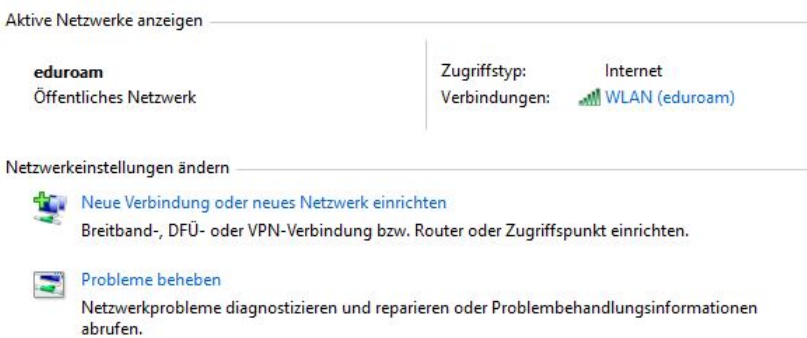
Aktive Netzwerke anzeigen

eduroam
Öffentliches Netzwerk

Zugriffstyp: Internet
Verbindungen: WLAN (eduroam)

Netzwerkeinstellungen ändern

Neue Verbindung oder neues Netzwerk einrichten
Breitband-, DFÜ- oder VPN-Verbindung bzw. Router oder Zugriffspunkt einrichten.

Probleme beheben
Netzwerkprobleme diagnostizieren und reparieren oder Problembehandlungsinformationen abrufen.